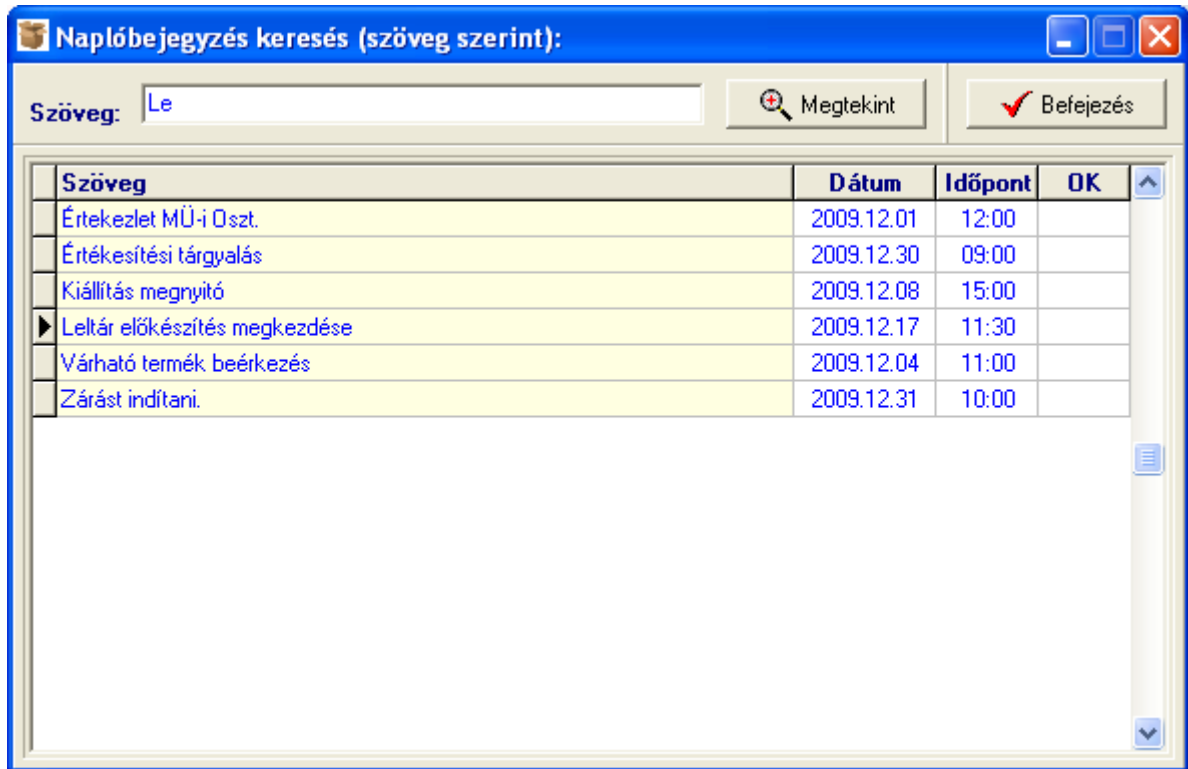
Naplóbejegyzés keresés (szöveg szerint):

Szöveg: Le

Megtekint

Befejezés

| Szöveg | Dátum | Időpont | OK |
|---|---|---|---|
| Értekezlet MÜ-i Oszt. | 2009.12.01 | 12:00 | |
| Értékesítési tárgyalás | 2009.12.30 | 09:00 | |
| Kiállítás megnyitó | 2009.12.08 | 15:00 | |
| Leltár előkészítés megkezdése | 2009.12.17 | 11:30 | |
| Várható termék beérkezés | 2009.12.04 | 11:00 | |
| Zárást indítani. | 2009.12.31 | 10:00 | |